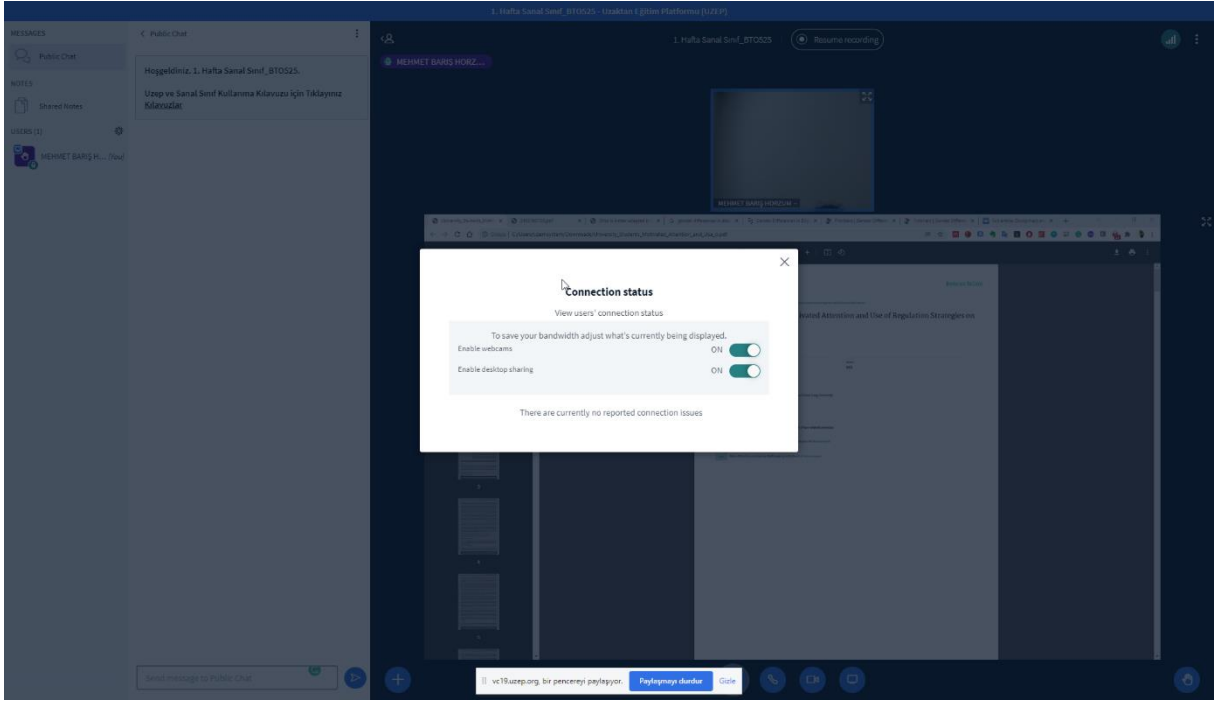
1. Hafta Sanal Sınıf_BTO525 - Uzaktan Eğitim Platformu (UZEP)

MESSAGES

Public Chat

NOTES

Shared Notes

USERS (1)

MEHMET BARIŞ H... (You)

< Public Chat

Hoşgeldiniz. 1. Hafta Sanal Sınıf_BTO525.

Uzep ve Sanal Sınıf Kullanma Kılavuzu için Tıklayınız Kılavuzlar

1. Hafta Sanal Sınıf_BTO525

Resume recording

MEHMET BARIŞ HORZ...

MEHMET BARIŞ HORZUM

Connection status

View users' connection status

To save your bandwidth adjust what's currently being displayed.

Enable webcams ON

Enable desktop sharing ON

There are currently no reported connection issues

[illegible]ated Attention and Use of Regulation Strategies on

Send message to Public Chat

vc19.uzep.org, bir pencereyi paylaşıyor. Paylaşmayı durdur Gizle